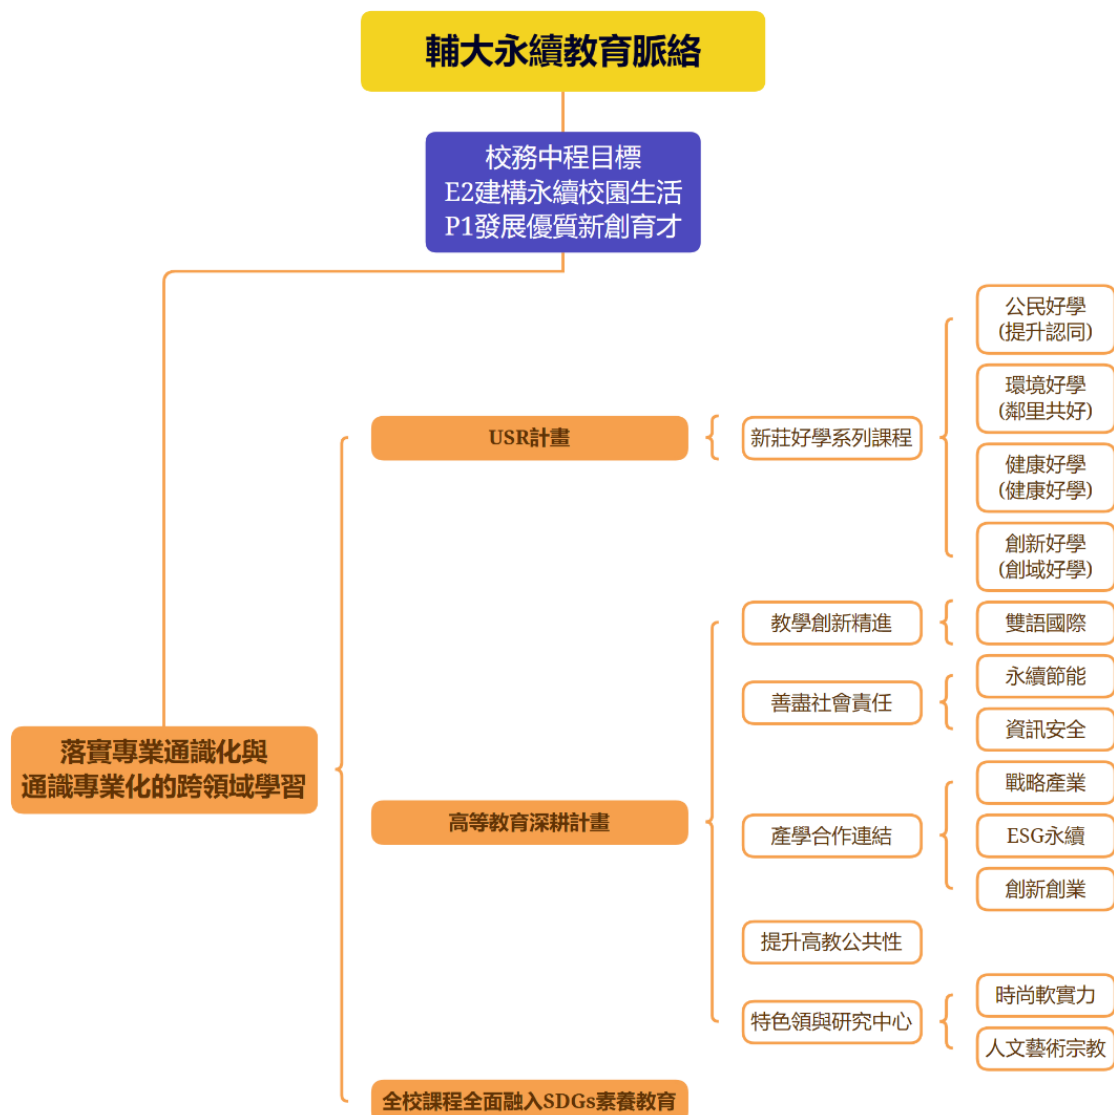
輔大永續教育脈絡

校務中程目標
E2建構永續校園生活
P1發展優質新創育才

落實專業通識化與通識專業化的跨領域學習

USR計畫

新莊好學系列課程

公民好學(提升認同)

環境好學(鄰里共好)

健康好學(健康好學)

創新好學(創域好學)

高等教育深耕計畫

教學創新精進

雙語國際

善盡社會責任

永續節能

資訊安全

產學合作連結

戰略產業

ESG永續

創新創業

提升高教公共性

特色領與研究中心

時尚軟實力

人文藝術宗教

全校課程全面融入SDGs素養教育